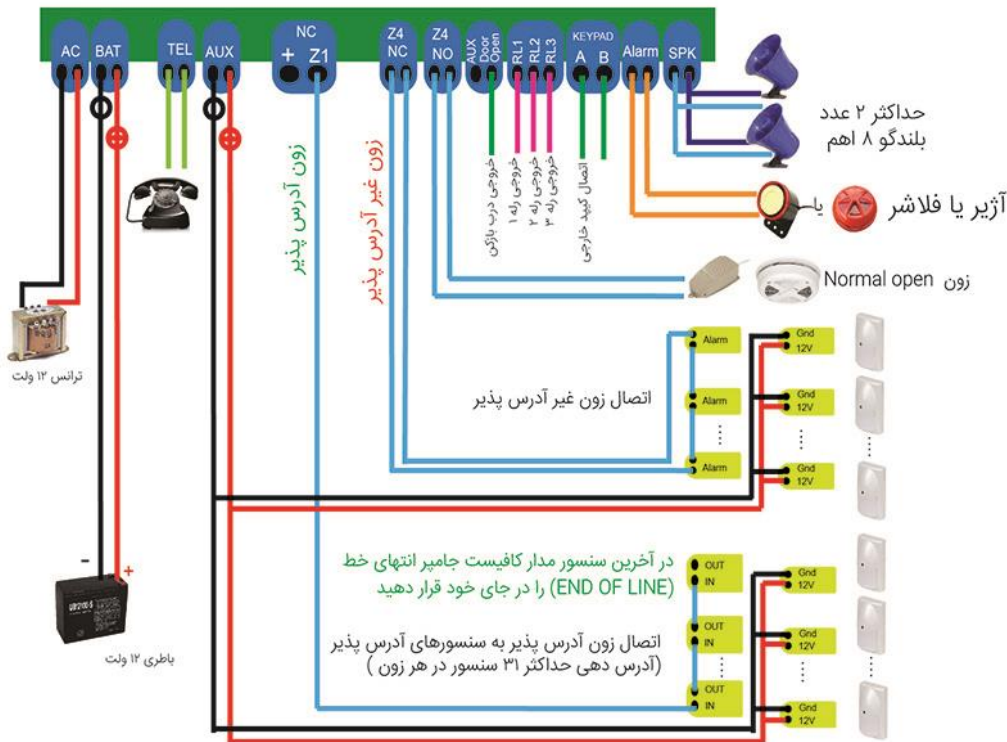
AC
BAT
TEL
AUX
NC
+ Z1
Z4 NC
Z4 NO
AUX Door Open
RL1
RL2
RL3
KEYPAD
A B
Alarm
SPK

حداکثر ۲ عدد
بلندگو ۸ اهم

آژیر یا فلاشر یا

زون Normal open

زون آدرس پذیر
زون غیر آدرس پذیر

خروجی درب بازکن
خروجی رله ۱
خروجی رله ۲
خروجی رله ۳
اتصال کیبد خارجی

ترانس ۱۲ ولت

Alarm
Alarm
Alarm
Gnd 12V
Gnd 12V
Gnd 12V

اتصال زون غیر آدرس پذیر

-
+
باطری ۱۲ ولت

در آخرین سنسور مدار کافیست جامپر انتهای خط (END OF LINE) را در جای خود قرار دهید

OUT IN
OUT IN
OUT IN
Gnd 12V
Gnd 12V
Gnd 12V

اتصال زون آدرس پذیر به سنسورهای آدرس پذیر
(آدرس دهی حداکثر ۳۱ سنسور در هر زون )